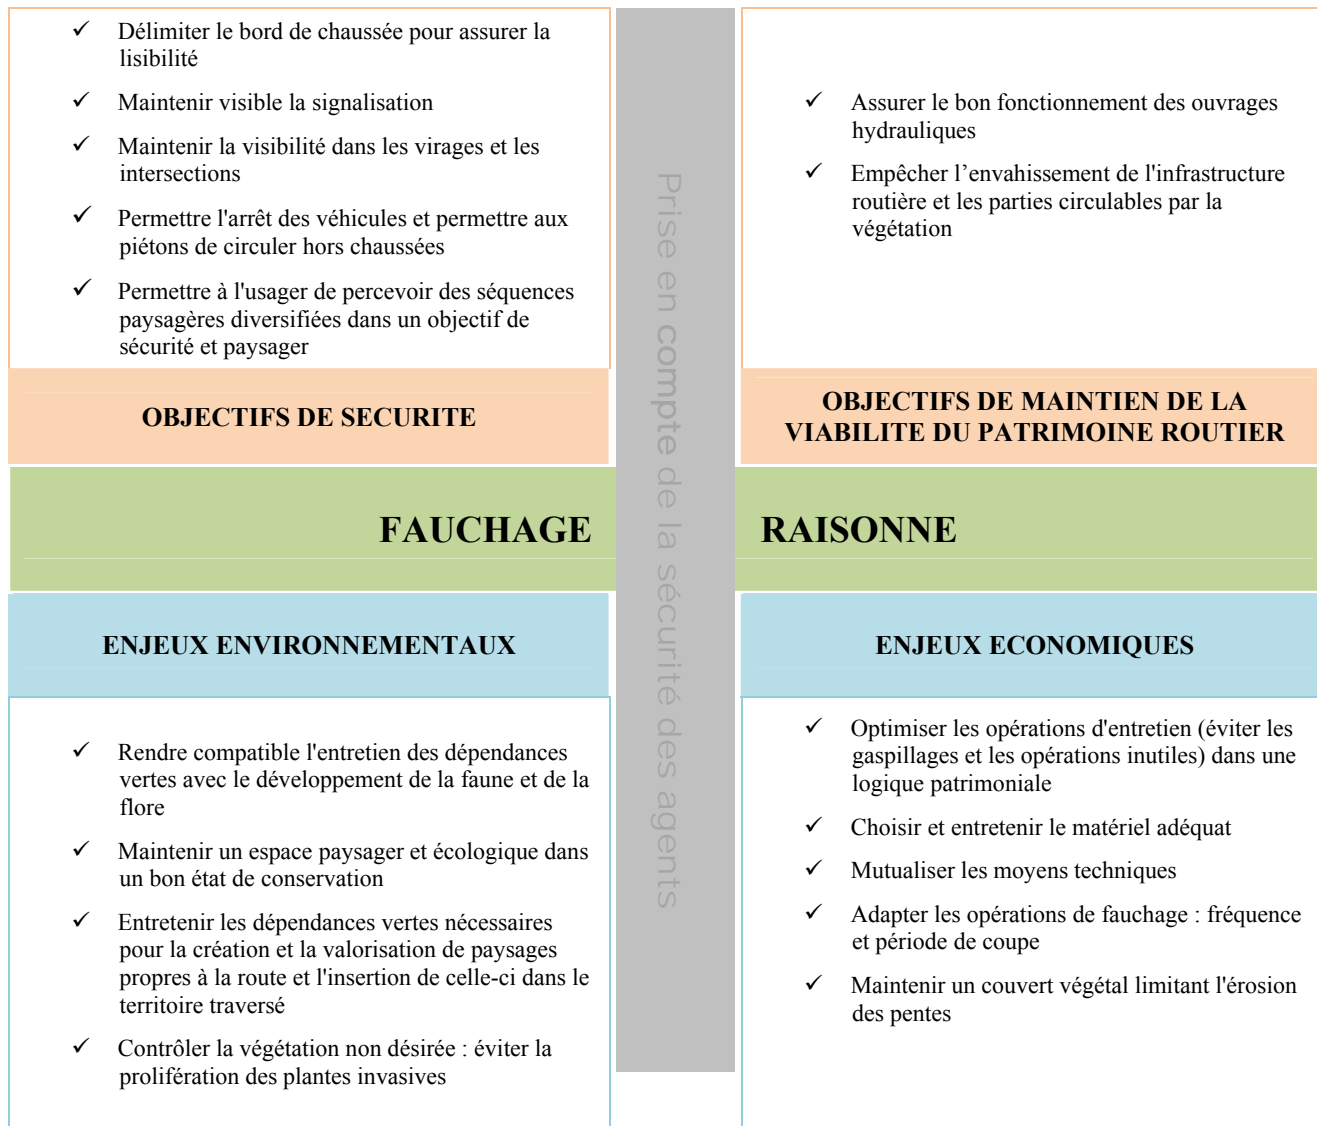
✓ Délimiter le bord de chaussée pour assurer la lisibilité

✓ Maintenir visible la signalisation

✓ Maintenir la visibilité dans les virages et les intersections

✓ Permettre l'arrêt des véhicules et permettre aux piétons de circuler hors chaussées

✓ Permettre à l'usager de percevoir des séquences paysagères diversifiées dans un objectif de sécurité et paysager

OBJECTIFS DE SECURITE

✓ Assurer le bon fonctionnement des ouvrages hydrauliques

✓ Empêcher l’envahissement de l'infrastructure routière et les parties circulables par la végétation

OBJECTIFS DE MAINTIEN DE LA VIABILITE DU PATRIMOINE ROUTIER

Prise en compte de la sécurité des agents

FAUCHAGE

RAISONNE

ENJEUX ENVIRONNEMENTAUX

✓ Rendre compatible l'entretien des dépendances vertes avec le développement de la faune et de la flore

✓ Maintenir un espace paysager et écologique dans un bon état de conservation

✓ Entretenir les dépendances vertes nécessaires pour la création et la valorisation de paysages propres à la route et l'insertion de celle-ci dans le territoire traversé

✓ Contrôler la végétation non désirée : éviter la prolifération des plantes invasives

ENJEUX ECONOMIQUES

✓ Optimiser les opérations d'entretien (éviter les gaspillages et les opérations inutiles) dans une logique patrimoniale

✓ Choisir et entretenir le matériel adéquat

✓ Mutualiser les moyens techniques

✓ Adapter les opérations de fauchage : fréquence et période de coupe

✓ Maintenir un couvert végétal limitant l'érosion des pentes